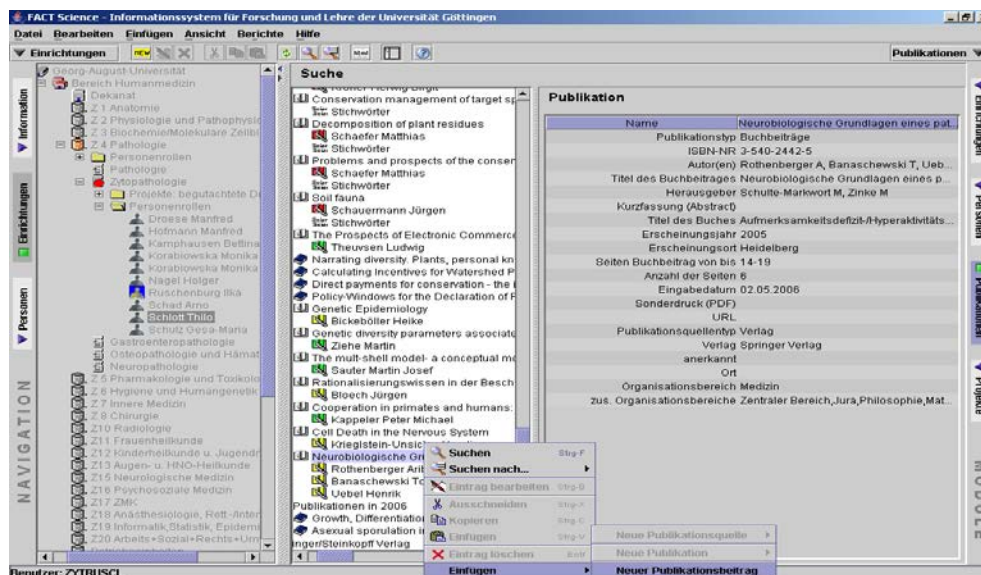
FACT Science - Informationssystem für Forschung und Lehre der Universität Göttingen

Datei Bearbeiten Einfügen Ansicht Berichte Hilfe

Einrichtungen

Publikationen

Information

Einrichtungen

Personen

NAVIGATION

Georg-August-Universität
Bereich Humanmedizin
Dekanat
Z 1 Anatomie
Z 2 Physiologie und Pathophysio
Z 3 Biochemie/Molekulare Zellbi
Z 4 Pathologie
Personenrollen
Pathologie
Zytopathologie
Projekte: begutachtete D
Personenrollen
Droese Manfred
Hofmann Manfred
Kamphausen Bettina
Korabiowska Monika
Korabiowska Monika
Nagel Holger
Ruschenburg Ilka
Schad Arno
Schlott Thilo
Schulz Gesa-Maria
Gastroenteropathologie
Osteopathologie und Hämat
Neuropathologie
Z 5 Pharmakologie und Toxikolo
Z 6 Hygiene und Humangenetik
Z 7 Innere Medizin
Z 8 Chirurgie
Z 10 Radiologie
Z11 Frauenheilkunde
Z12 Kinderheilkunde u. Jugendr
Z13 Augen- u. HNO-Heilkunde
Z15 Neurologische Medizin
Z16 Psychosoziale Medizin
Z17 ZMK
Z18 Anästhesiologie, Rett-Anter
Z19 Informatik,Statistik, Epidemi
Z20 Arbeits+Sozial+Rechts+Um

Suche

Conservation management of target sp
Stichwörter
Decomposition of plant residues
Schaefer Matthias
Stichwörter
Problems and prospects of the conser
Schaefer Matthias
Stichwörter
Soil fauna
Schauermann Jürgen
Stichwörter
The Prospects of Electronic Commerce
Theuvsen Ludwig
Narrating diversity. Plants, personal kn
Calculating Incentives for Watershed P
Direct payments for conservation - the i
Policy-Windows for the Declaration of F
Genetic Epidemiology
Bickeböller Heike
Genetic diversity parameters associat
Ziehe Martin
The mult-shell model- a conceptual mo
Sauter Martin Josef
Rationalisierungswissen in der Besch
Bloech Jürgen
Cooperation in primates and humans:
Kappeler Peter Michael
Cell Death in the Nervous System
Krieglstein-Unsic
Neurobiologische Gr
Rothenberger Ari
Banaschewski To
Uebel Henrik
Publikationen in 2006
Growth, Differentiation
Asexual sporulation i
inger/Steinkopff Verlag

Suchen Strg-F
Suchen nach...
Eintrag bearbeiten Strg-B
Ausschneiden Strg-X
Kopieren Strg-C
Einfügen Strg-V
Eintrag löschen Entf
Einfügen

Neue Publikationsquelle
Neue Publikation
Neuer Publikationsbeitrag

Publikation

| Name | Neurobiologische Grundlagen eines pat... |
|---|---|
| Publikationstyp | Buchbeiträge |
| ISBN-NR | 3-540-2442-5 |
| Autor(en) | Rothenberger A, Banaschewski T, Ueb... |
| Titel des Buchbeitrages | Neurobiologische Grundlagen eines p... |
| Herausgeber | Schulte-Markwort M, Zinke M |
| Kurzfassung (Abstract) | |
| Titel des Buches | Aufmerksamkeitsdefizit-/Hyperaktivitäts... |
| Erscheinungsjahr | 2005 |
| Erscheinungsort | Heidelberg |
| Seiten Buchbeitrag von bis | 14-19 |
| Anzahl der Seiten | 6 |
| Eingabedatum | 02.05.2006 |
| Sonderdruck (PDF) | |
| URL | |
| Publikationsquellentyp | Verlag |
| Verlag | Springer Verlag |
| anerkannt | |
| Ort | |
| Organisationsbereich | Medizin |
| zus. Organisationsbereiche | Zentraler Bereich,Jura,Philosophie,Mat... |

Einrichtungen
Personen
Publikationen
Projekte

MODULE

Benutzer: ZYTRUSCI